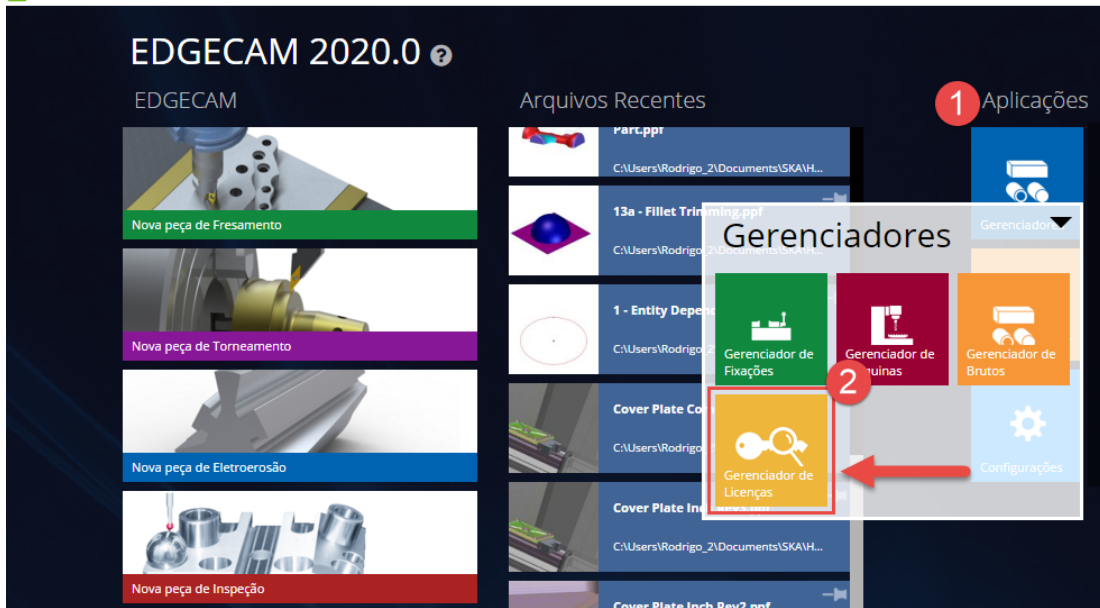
EDGECAM 2020.0

EDGECAM

Nova peça de Fresamento

Nova peça de Torneamento

Nova peça de Eletroerosão

Nova peça de Inspeção

Arquivos Recentes

Part.ppf
C:\Users\Rodrigo_2\Documents\SKA\H...

13a - Fillet Trimming.ppf
C:\Users\Rodrigo_2\Documents\SKA\H...

1 - Entity Depe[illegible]
C:\Users\Rodrigo_2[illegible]

Cover Plate Co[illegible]
C:\Users\Rodrigo_2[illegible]

Cover Plate Inc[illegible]
C:\Users\Rodrigo_2\Documents\SKA\H...

Cover Plate Inch Rev2.ppf

1 Aplicações

Gerenciadore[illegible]

Gerenciadores

Gerenciador de Fixações

Gerenciador de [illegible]quinas

Gerenciador de Brutos

2

Gerenciador de Licenças

Configurações